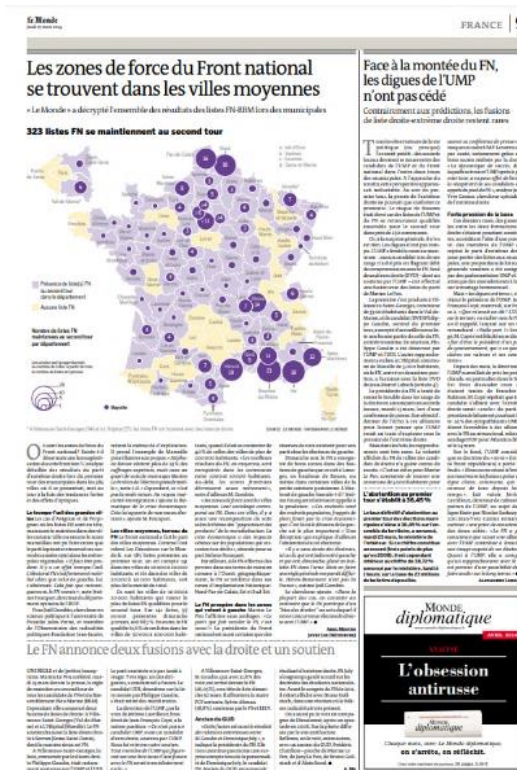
Le Monde

FRANCE

Les zones de force du Front national se trouvent dans les villes moyennes

« Le Monde » a décrypté l'ensemble des résultats des listes FN-RBM lors des municipales

323 listes FN se maintiennent au second tour

Présence de liste(s) FN au second tour dans le département

Aucune liste FN

Nombre de listes FN maintenues au second tour par département

Face à la montée du FN, les digues de l'UMP n'ont pas cédé

Contrairement aux prédictions, les fusions de liste droite-extrême droite ne

L'abstention au premier tour a établi à 36,45 %

Le FN annonce deux fusions avec la droite et un soutien

MONDE diplomatique

L'obsession antirusse

Chaque mois, avec Le Monde diplomatique, le monde en réflexion